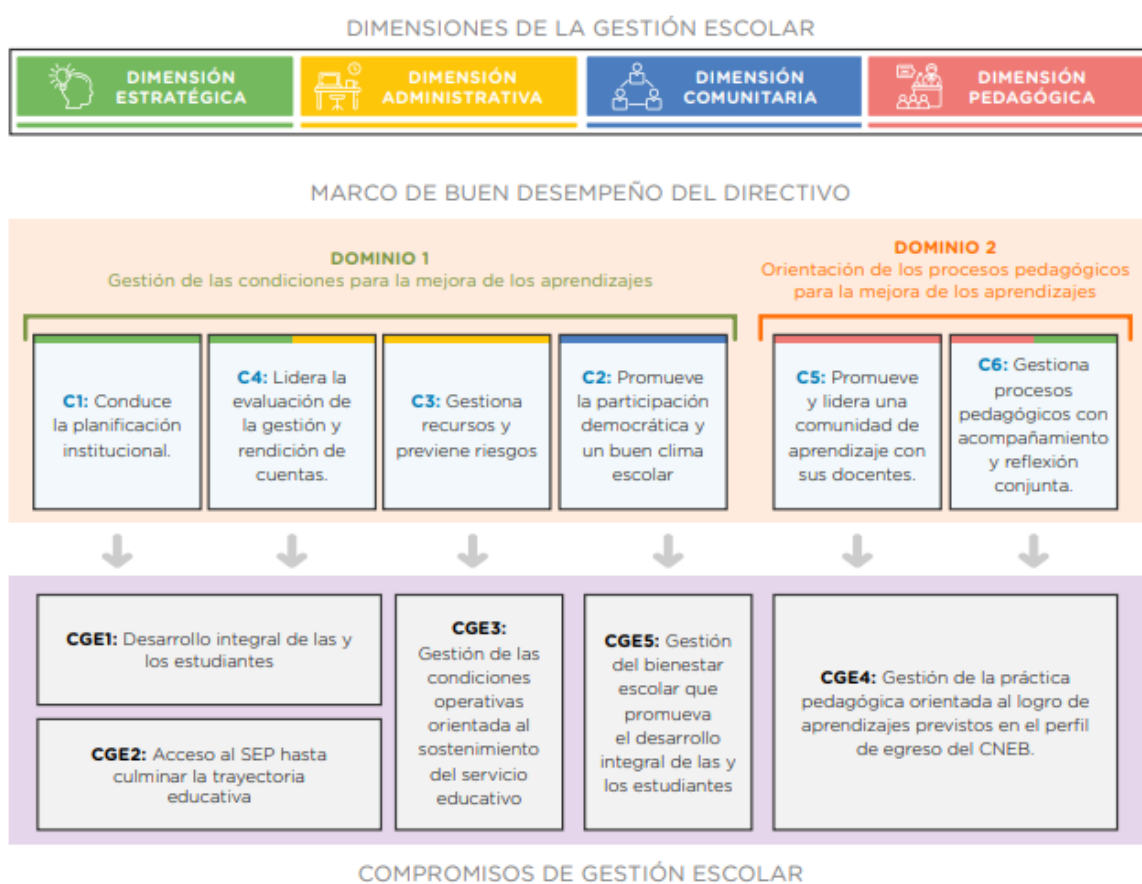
DIMENSIONES DE LA GESTIÓN ESCOLAR

DIMENSIÓN ESTRATÉGICA

DIMENSIÓN ADMINISTRATIVA

DIMENSIÓN COMUNITARIA

DIMENSIÓN PEDAGÓGICA

MARCO DE BUEN DESEMPEÑO DEL DIRECTIVO

DOMINIO 1
Gestión de las condiciones para la mejora de los aprendizajes

DOMINIO 2
Orientación de los procesos pedagógicos para la mejora de los aprendizajes

C1: Conduce la planificación institucional.

C4: Lidera la evaluación de la gestión y rendición de cuentas.

C3: Gestiona recursos y previene riesgos

C2: Promueve la participación democrática y un buen clima escolar

C5: Promueve y lidera una comunidad de aprendizaje con sus docentes.

C6: Gestiona procesos pedagógicos con acompañamiento y reflexión conjunta.

CGE1: Desarrollo integral de las y los estudiantes

CGE2: Acceso al SEP hasta culminar la trayectoria educativa

CGE3: Gestión de las condiciones operativas orientada al sostenimiento del servicio educativo

CGE5: Gestión del bienestar escolar que promueva el desarrollo integral de las y los estudiantes

CGE4: Gestión de la práctica pedagógica orientada al logro de aprendizajes previstos en el perfil de egreso del CNEB.

COMPROMISOS DE GESTIÓN ESCOLAR